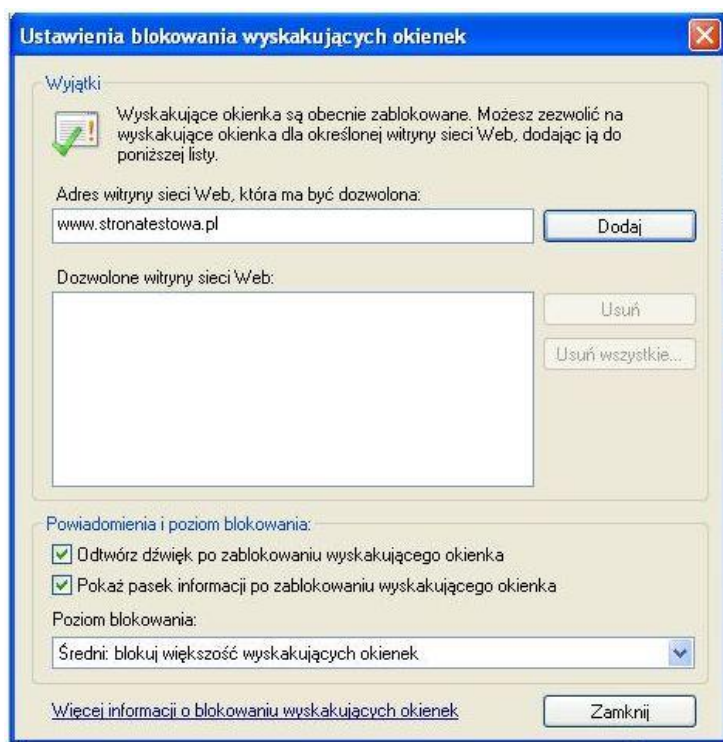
Ustawienia blokowania wyskakujących okienek

Wyjątki

Wyskakujące okienka są obecnie zablokowane. Możesz zezwolić na wyskakujące okienka dla określonej witryny sieci Web, dodając ją do poniższej listy.

Adres witryny sieci Web, która ma być dozwolona:

www.stronatestowa.pl

Dodaj

Dozwolone witryny sieci Web:

Usuń

Usuń wszystkie...

Powiadomienia i poziom blokowania:

Odtwórz dźwięk po zablokowaniu wyskakującego okienka

Pokaż pasek informacji po zablokowaniu wyskakującego okienka

Poziom blokowania:

Średni: blokuj większość wyskakujących okienek

Więcej informacji o blokowaniu wyskakujących okienek

Zamknij